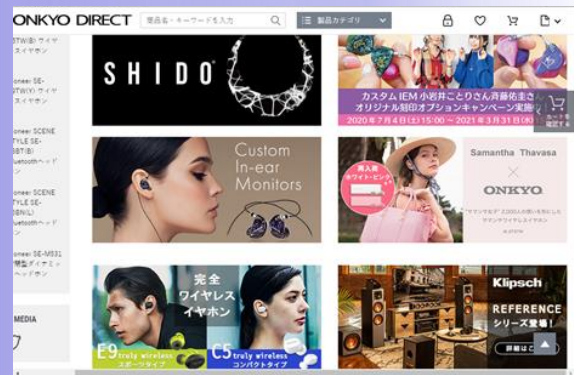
ONKYO DIRECT

製品名・キーワードを入力

製品カテゴリ

TW(B) ワイヤレスイヤホン

oneer SE-TW(K) ワイヤレスイヤホン

oneer SCENE TYLE SE-BT(B) luetoothヘッドホン

oneer SCENE TYLE SE-BN(L) luetoothヘッドホン

oneer SE-M531 密型ダイナミックヘッドホン

MEDIA

SHIDO

カスタムIEM 小岩井ことりさん斉藤佑まさ オリジナル刻印オプションキャンペーン実施
2020年7月4日(土)15:00 ~ 2021年3月31日(水)

カートを確認する

Custom In-ear Monitors

Samantha Thavasa
ONKYO

完全ワイヤレスイヤホン

E9 truly wireless スポーツタイプ

C5 truly wireless コンパクトタイプ

Klipsch
REFERENCE シリーズ登場!
詳細はこちら